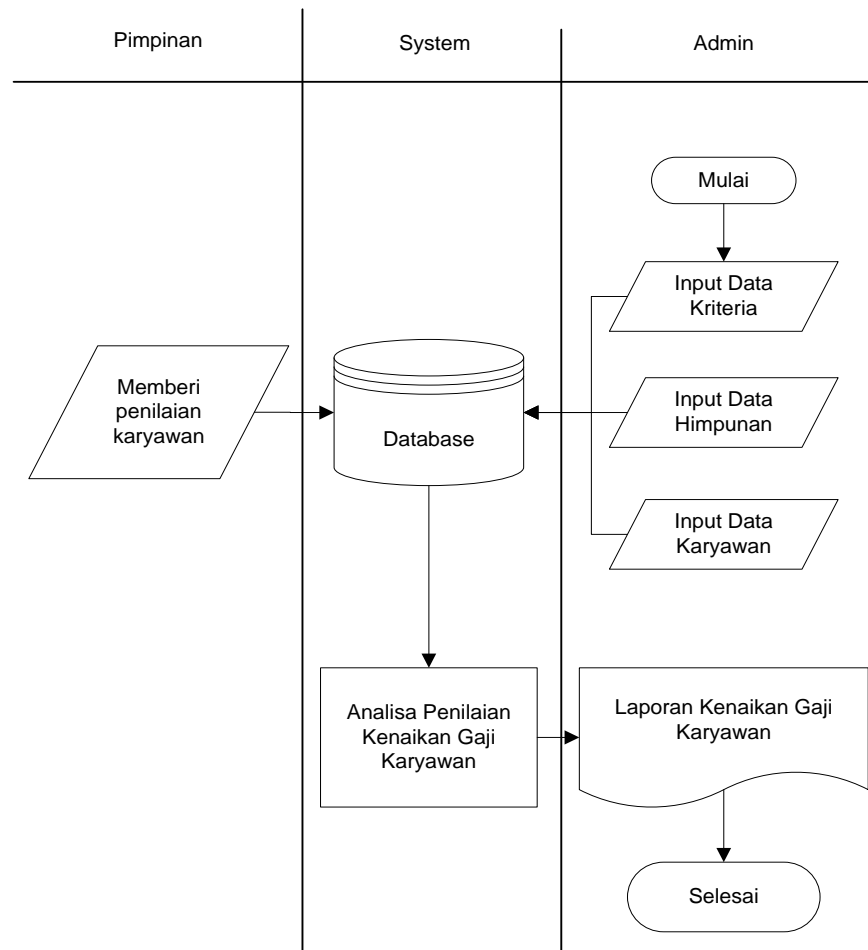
Pimpinan

System

Admin

Mulai

Input Data Kriteria

Memberi penilaian karyawan

Database

Input Data Himpunan

Input Data Karyawan

Analisa Penilaian Kenaikan Gaji Karyawan

Laporan Kenaikan Gaji Karyawan

Selesai